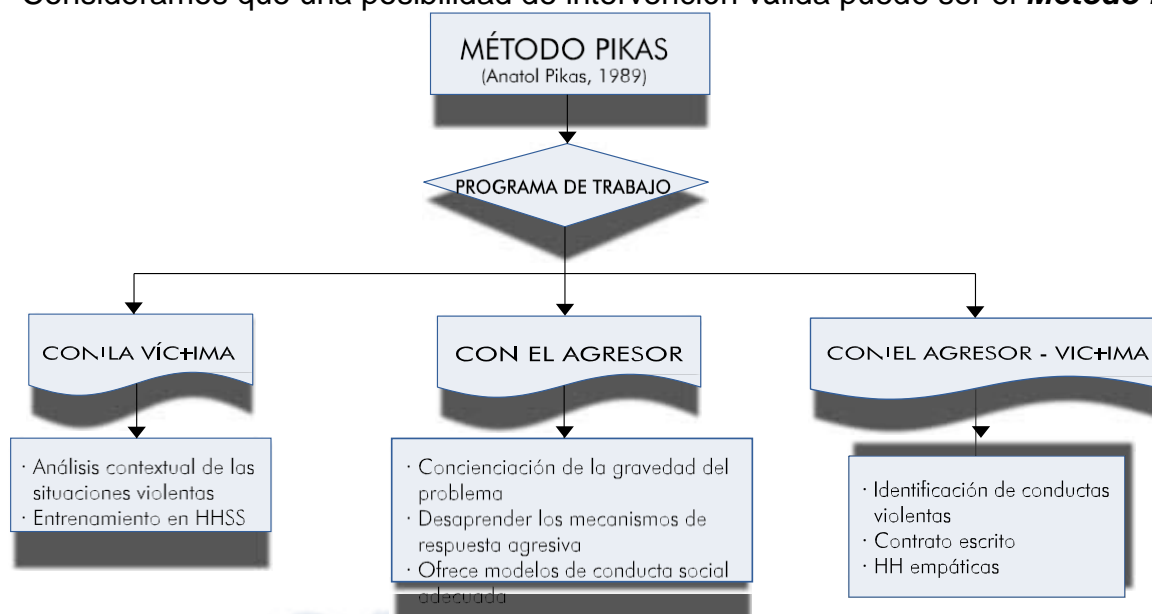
Consideramos que una posibilidad de intervención válida puede ser el *Método* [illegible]

MÉTODO PIKAS
(Anatol Pikas, 1989)

PROGRAMA DE TRABAJO

CON LA VÍCTIMA

· Análisis contextual de las situaciones violentas
· Entrenamiento en HHSS

CON EL AGRESOR

· Concienciación de la gravedad del problema
· Desaprender los mecanismos de respuesta agresiva
· Ofrece modelos de conducta social adecuada

CON EL AGRESOR - VICTIMA

· Identificación de conductas violentas
· Contrato escrito
· HH empáticas